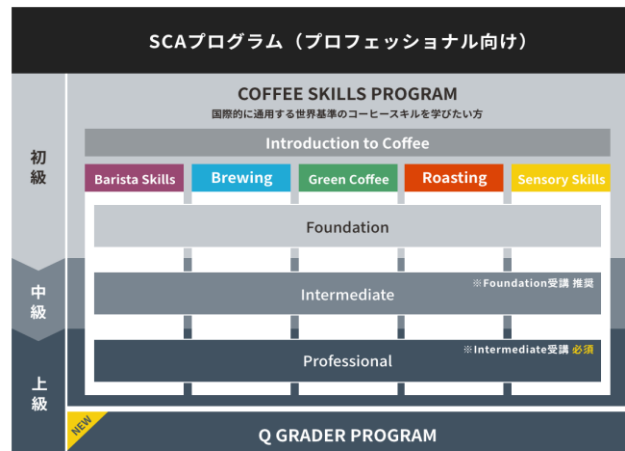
SCAプログラム（プロフェッショナル向け）

初級

中級

上級

COFFEE SKILLS PROGRAM

国際的に通用する世界基準のコーヒースキルを学びたい方

Introduction to Coffee

Barista Skills

Brewing

Green Coffee

Roasting

Sensory Skills

Foundation

Intermediate

※Foundation受講 推奨

Professional

※Intermediate受講 必須

NEW

Q GRADER PROGRAM